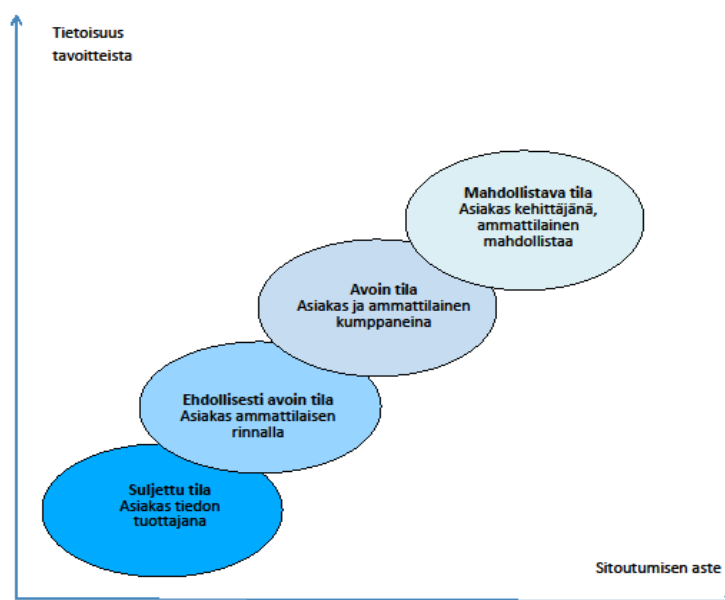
Tietoisuus tavoitteista

Mahdollistava tila
Asiakas kehittäjänä, ammattilainen mahdollistaa

Avoin tila
Asiakas ja ammattilainen kumppaneina

Ehdollisesti avoin tila
Asiakas ammattilaisen rinnalla

Suljettu tila
Asiakas tiedon tuottajana

Sitoutumisen aste